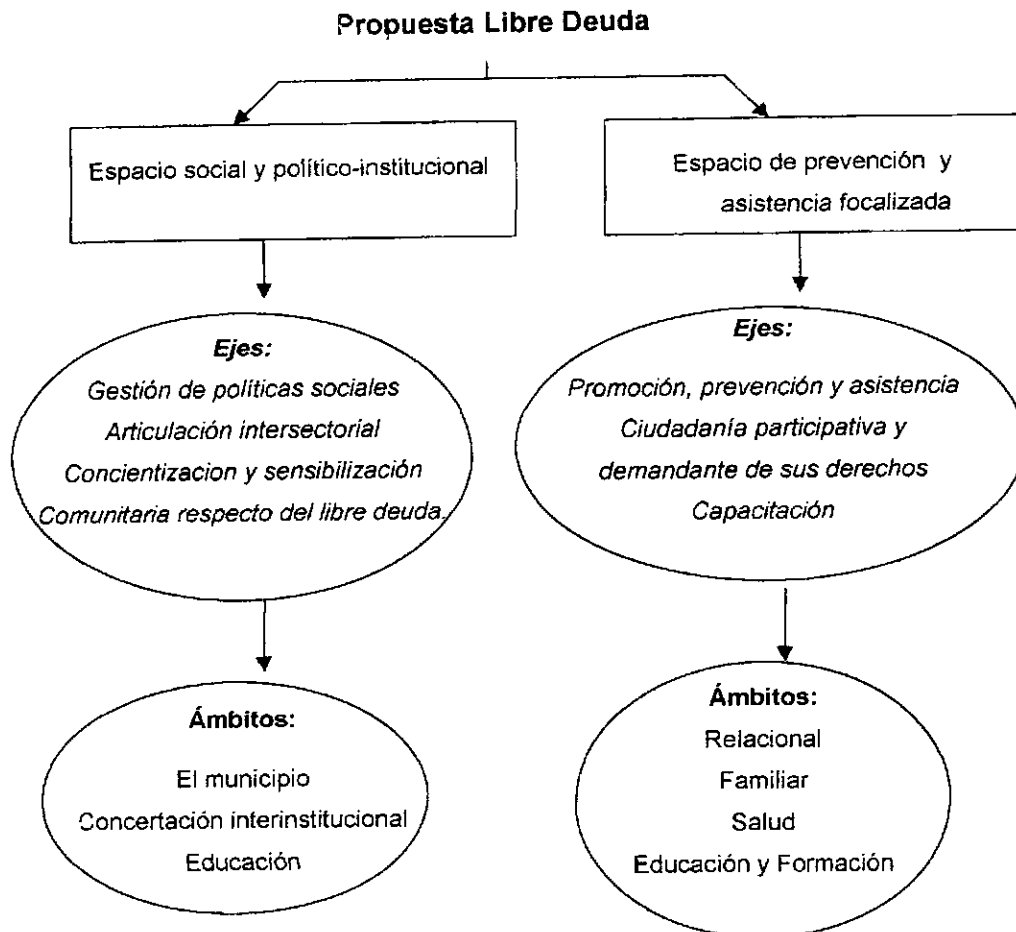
Propuesta Libre Deuda

Espacio social y político-institucional

Ejes:

Gestión de políticas sociales

Articulación intersectorial

Concientizacion y sensibilización

Comunitaria respecto del libre deuda.

Ámbitos:

El municipio

Concertación interinstitucional

Educación

Espacio de prevención y asistencia focalizada

Ejes:

Promoción, prevención y asistencia

Ciudadanía participativa y demandante de sus derechos

Capacitación

Ámbitos:

Relacional

Familiar

Salud

Educación y Formación